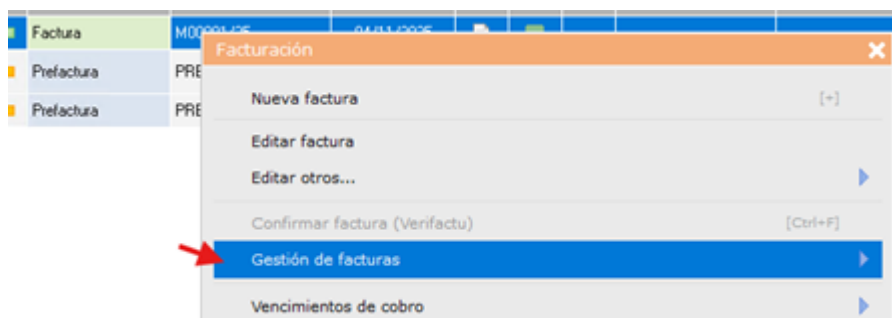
| Factura | M000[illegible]/25 | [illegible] |
|---|---|---|
| Prefactura | PRE | |
| Prefactura | PRE | |

Facturación ×

Nueva factura [+]

Editar factura

Editar otros...

Confirmar factura (Verifactu) [Ctrl+F]

Gestión de facturas

Vencimientos de cobro